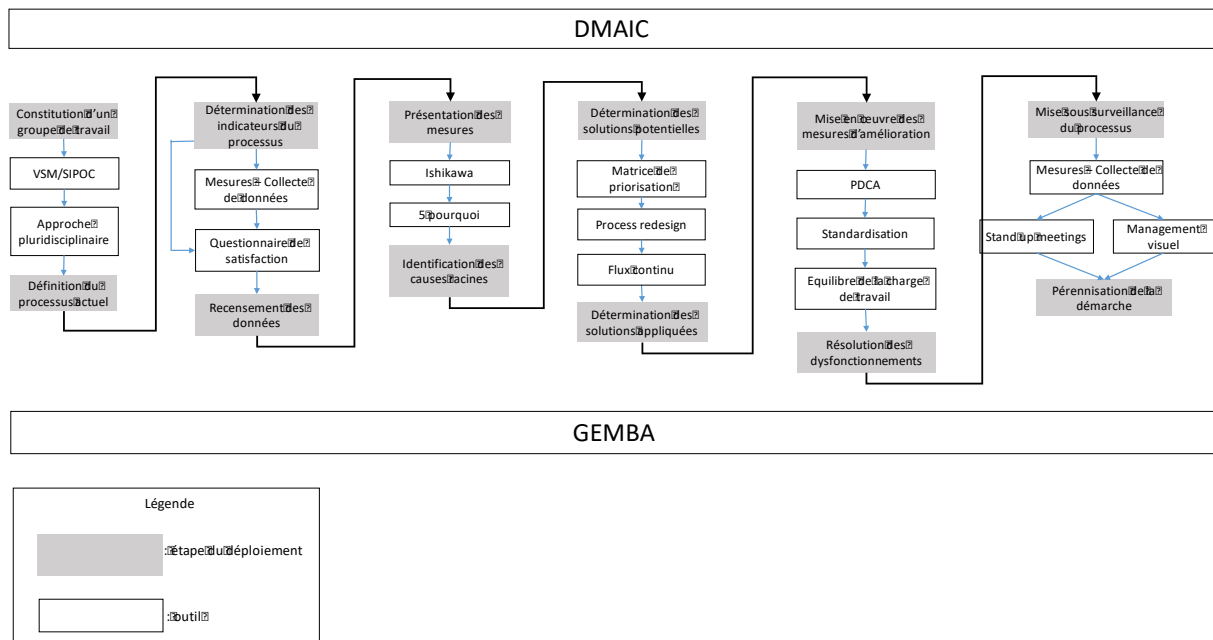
DMAIC

Constitution d'un groupe de travail

VSM/SIPOC

Approche pluridisciplinaire

Définition du processus actuel

Détermination des indicateurs du processus

Mesures - Collecte de données

Questionnaire de satisfaction

Recensement des données

Présentation des mesures

Ishikawa

5 pourquoi

Identification des causes racines

Détermination des solutions potentielles

Matrice de priorisation

Process redesign

Flux continu

Détermination des solutions appliquées

Mise en œuvre des mesures d'amélioration

PDCA

Standardisation

Equilibre de la charge de travail

Résolution des dysfonctionnements

Mise sous surveillance du processus

Mesures - Collecte de données

Stand up meetings

Management visuel

Pérennisation de la démarche

GEMBA

Légende

: étape du déploiement

: outil